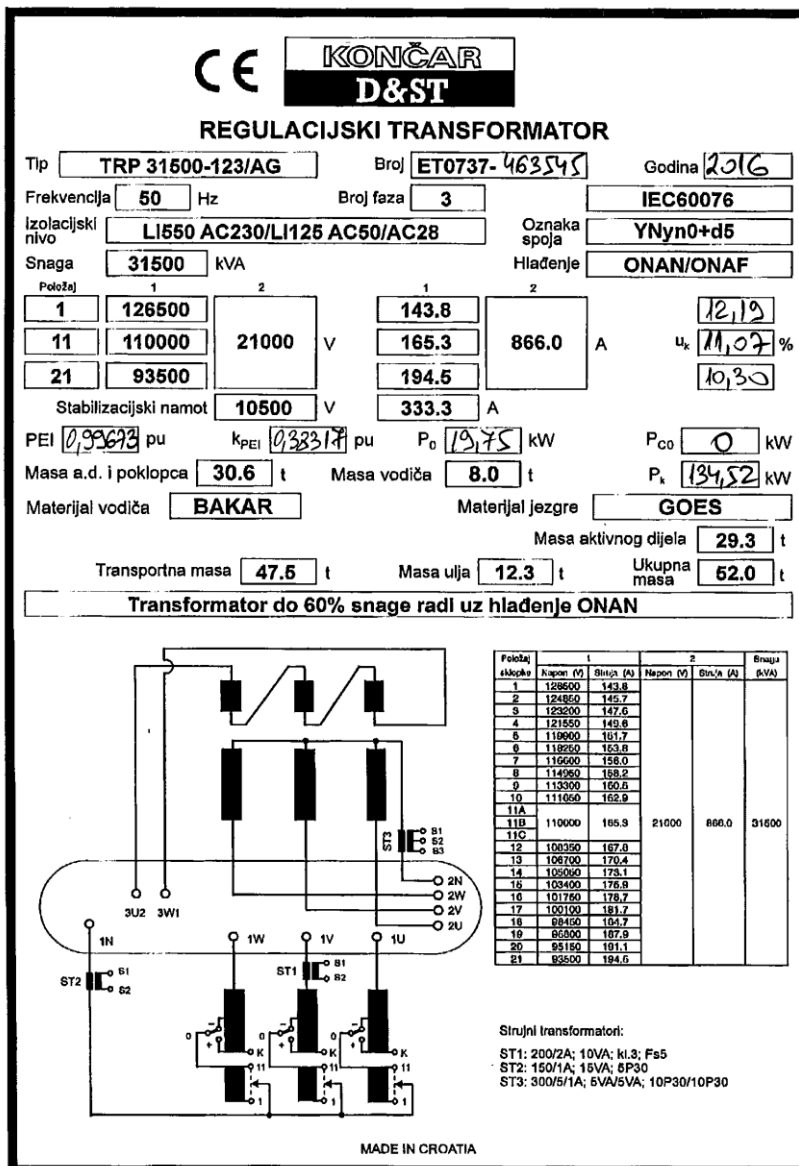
CE KONČAR D&ST

REGULACIJSKI TRANSFORMATOR

Tip TRP 31500-123/AG Broj ET0737- 463545 Godina 2016

Frekvencija 50 Hz Broj faza 3 IEC60076

Izolacijski nivo LI550 AC230/LI125 AC50/AC28 Oznaka spoja YNyn0+d5

Snaga 31500 kVA Hlađenje ONAN/ONAF

| Položaj | 1 | 2 | | 1 | 2 | | |
|---|---|---|---|---|---|---|---|
| 1 | 126500 | 21000 | V | 143.8 | 866.0 | A | 12,19 |
| 11 | 110000 | | | 165.3 | | | $u_k$ 11,07 % |
| 21 | 93500 | | | 194.5 | | | 10,30 |

Stabilizacijski namot 10500 V 333.3 A

PEI 0,99673 pu $k_{PEI}$ 0,38317 pu $P_0$ 19,75 kW $P_{C0}$ 0 kW

Masa a.d. i poklopca 30.6 t Masa vodiča 8.0 t $P_k$ 134,52 kW

Materijal vodiča BAKAR Materijal jezgre GOES

Masa aktivnog dijela 29.3 t

Transportna masa 47.5 t Masa ulja 12.3 t Ukupna masa 52.0 t

Transformator do 60% snage radi uz hlađenje ONAN

| Položaj sklopke | 1 Napon (V) | 1 Struja (A) | 2 Napon (V) | 2 Struja (A) | Snaga (kVA) |
|---|---|---|---|---|---|
| 1 | 126500 | 143.8 | 21000 | 866.0 | 31500 |
| 2 | 124850 | 145.7 | | | |
| 3 | 123200 | 147.6 | | | |
| 4 | 121550 | 149.6 | | | |
| 5 | 119900 | 151.7 | | | |
| 6 | 118250 | 153.8 | | | |
| 7 | 116600 | 156.0 | | | |
| 8 | 114950 | 158.2 | | | |
| 9 | 113300 | 160.5 | | | |
| 10 | 111650 | 162.9 | | | |
| 11A | | | | | |
| 11B | 110000 | 165.3 | | | |
| 11C | | | | | |
| 12 | 108350 | 167.8 | | | |
| 13 | 106700 | 170.4 | | | |
| 14 | 105050 | 173.1 | | | |
| 15 | 103400 | 175.9 | | | |
| 16 | 101750 | 178.7 | | | |
| 17 | 100100 | 181.7 | | | |
| 18 | 98450 | 184.7 | | | |
| 19 | 96800 | 187.9 | | | |
| 20 | 95150 | 191.1 | | | |
| 21 | 93500 | 194.5 | | | |

ST3 S1 S2 S3
2N 2W 2V 2U
3U2 3W1
1N 1W 1V 1U
ST2 S1 S2
ST1 S1 S2
0 K 11 1

Strujni transformatori:

ST1: 200/2A; 10VA; kl.3; Fs5
ST2: 150/1A; 15VA; 5P30
ST3: 300/5/1A; 5VA/5VA; 10P30/10P30

MADE IN CROATIA